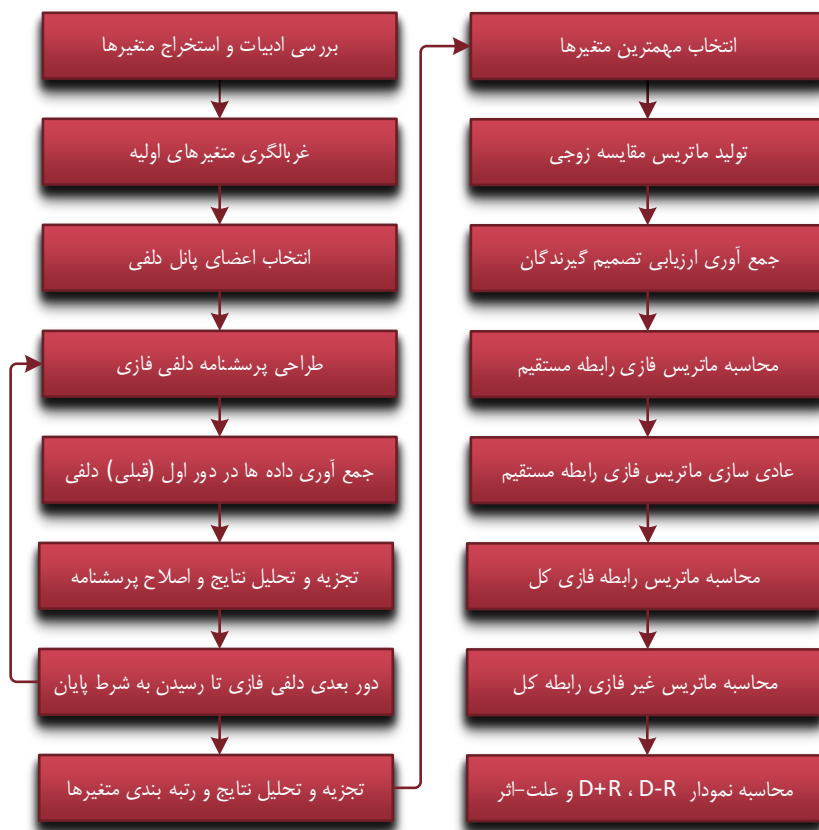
بررسی ادبیات و استخراج متغیرها

غربالگری متغیرهای اولیه

انتخاب اعضای پانل دلفی

طراحی پرسشنامه دلفی فازی

جمع آوری داده ها در دور اول (قبلی) دلفی

تجزیه و تحلیل نتایج و اصلاح پرسشنامه

دور بعدی دلفی فازی تا رسیدن به شرط پایان

تجزیه و تحلیل نتایج و رتبه بندی متغیرها

انتخاب مهمترین متغیرها

تولید ماتریس مقایسه زوجی

جمع آوری ارزیابی تصمیم گیرندگان

محاسبه ماتریس فازی رابطه مستقیم

عادی سازی ماتریس فازی رابطه مستقیم

محاسبه ماتریس رابطه فازی کل

محاسبه ماتریس غیر فازی رابطه کل

محاسبه نمودار D+R ، D-R و علت-اثر